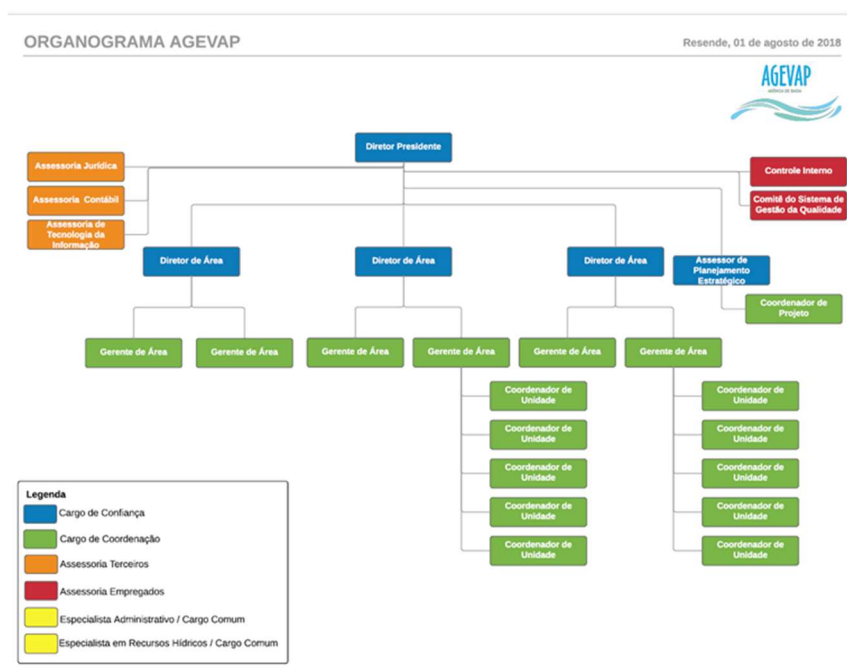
ORGANOGRAMA AGEVAP

Resende, 01 de agosto de 2018

AGEVAP
AGÊNCIA DE BACIA

Diretor Presidente

Assessoria Jurídica

Assessoria Contábil

Assessoria de Tecnologia da Informação

Controle Interno

Comitê do Sistema de Gestão da Qualidade

Diretor de Área

Diretor de Área

Diretor de Área

Assessor de Planejamento Estratégico

Coordenador de Projeto

Gerente de Área

Gerente de Área

Gerente de Área

Gerente de Área

Gerente de Área

Gerente de Área

Coordenador de Unidade

Coordenador de Unidade

Coordenador de Unidade

Coordenador de Unidade

Coordenador de Unidade

Coordenador de Unidade

Coordenador de Unidade

Coordenador de Unidade

Coordenador de Unidade

Coordenador de Unidade

Legenda
Cargo de Confiança
Cargo de Coordenação
Assessoria Terceiros
Assessoria Empregados
Especialista Administrativo / Cargo Comum
Especialista em Recursos Hídricos / Cargo Comum